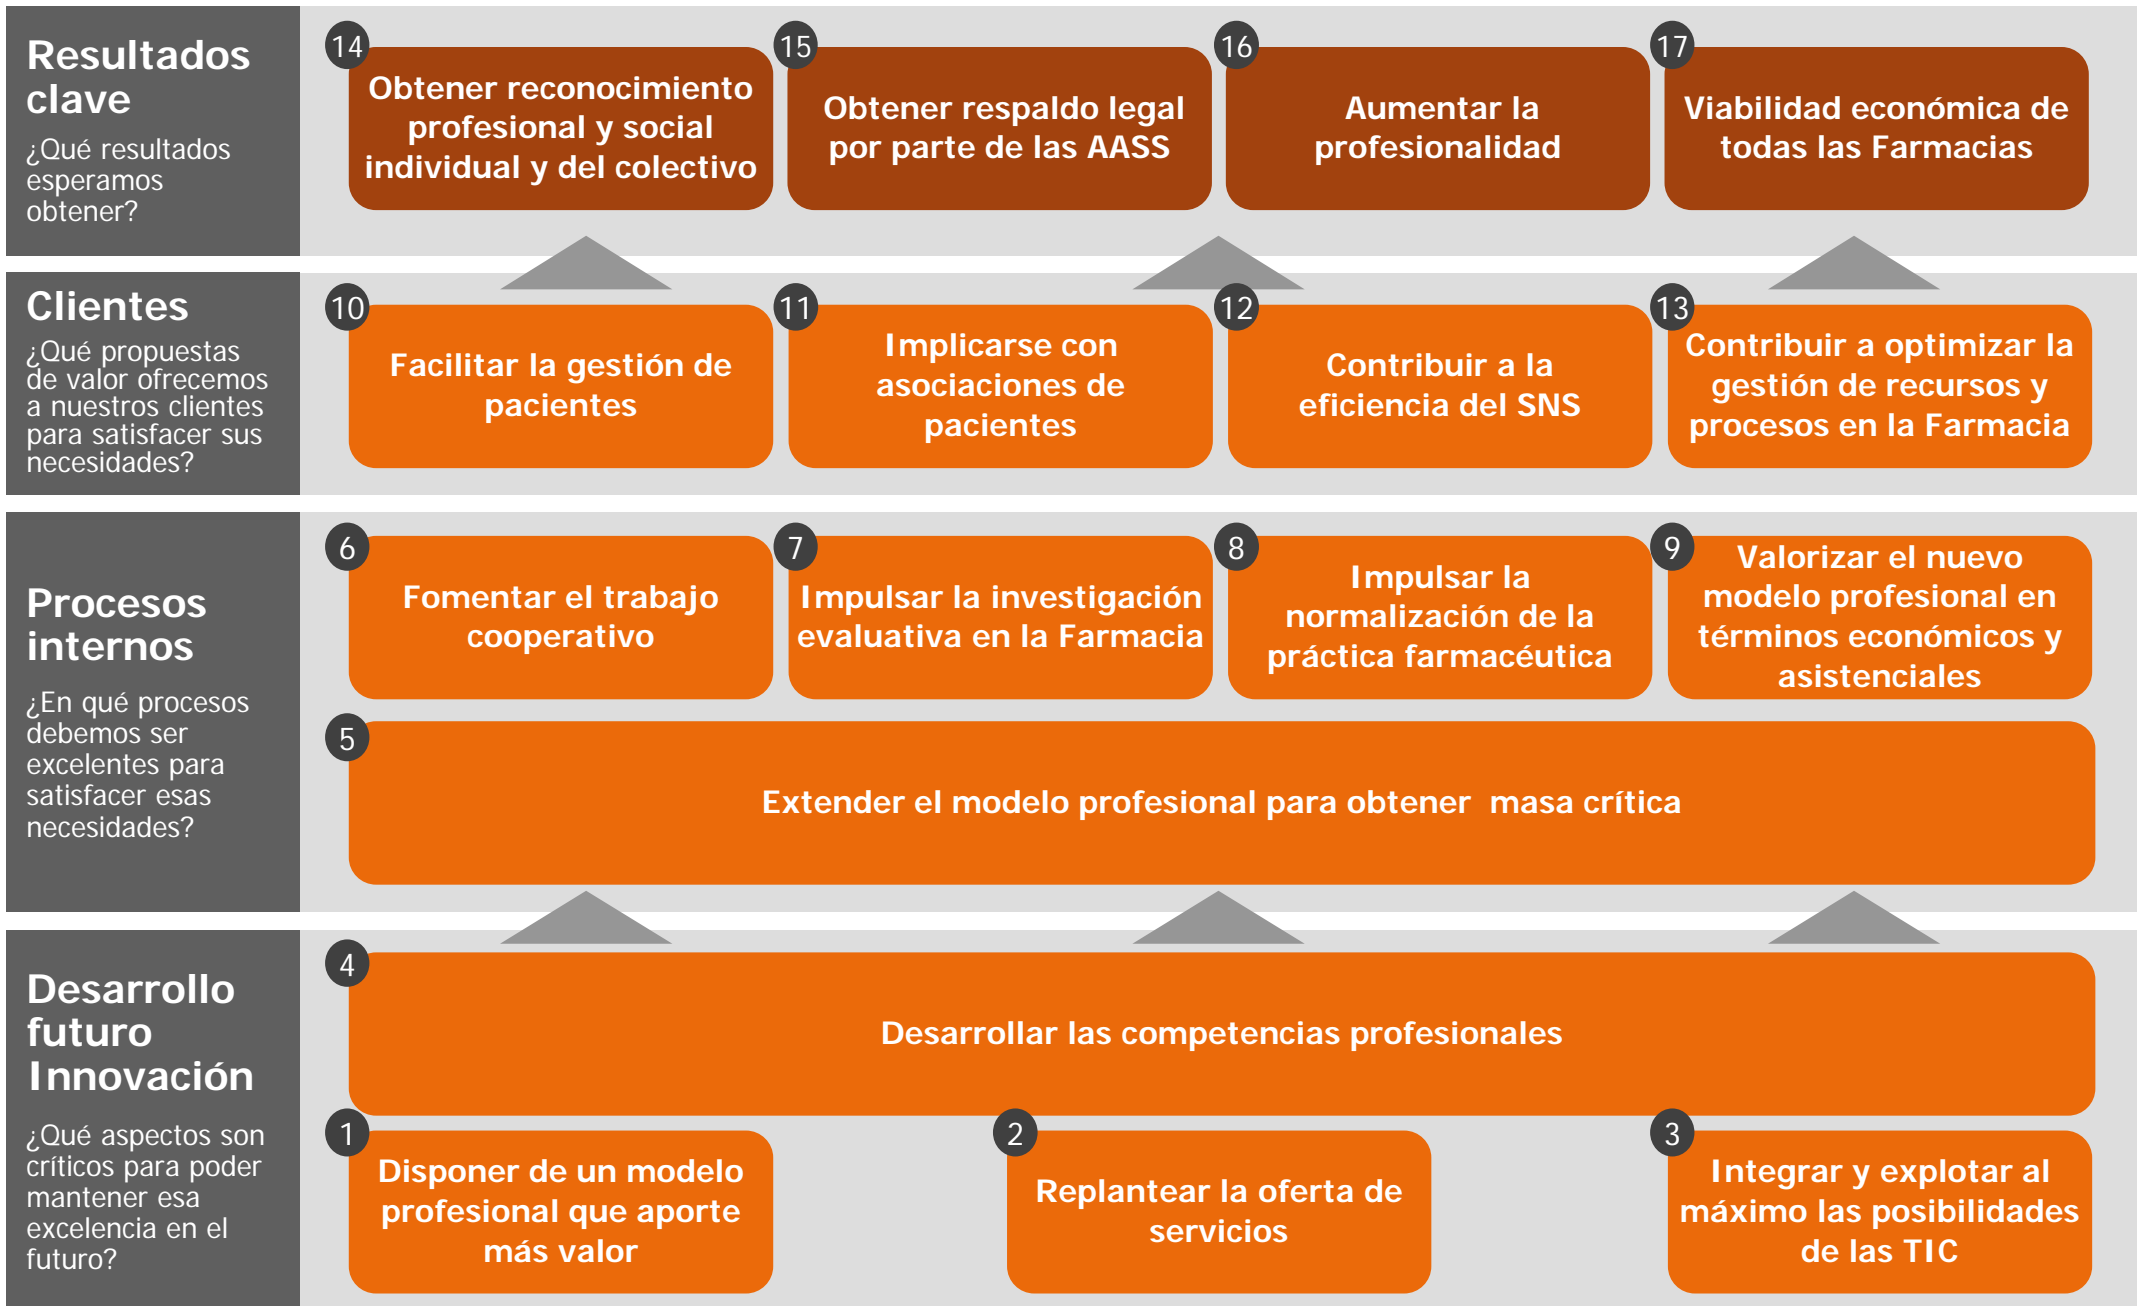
Resultados clave
¿Qué resultados esperamos obtener?

14
Obtener reconocimiento profesional y social individual y del colectivo

15
Obtener respaldo legal por parte de las AASS

16
Aumentar la profesionalidad

17
Viabilidad económica de todas las Farmacias

Clientes
¿Qué propuestas de valor ofrecemos a nuestros clientes para satisfacer sus necesidades?

10
Facilitar la gestión de pacientes

11
Implicarse con asociaciones de pacientes

12
Contribuir a la eficiencia del SNS

13
Contribuir a optimizar la gestión de recursos y procesos en la Farmacia

Procesos internos
¿En qué procesos debemos ser excelentes para satisfacer esas necesidades?

6
Fomentar el trabajo cooperativo

7
Impulsar la investigación evaluativa en la Farmacia

8
Impulsar la normalización de la práctica farmacéutica

9
Valorizar el nuevo modelo profesional en términos económicos y asistenciales

5
Extender el modelo profesional para obtener masa crítica

Desarrollo futuro Innovación
¿Qué aspectos son críticos para poder mantener esa excelencia en el futuro?

4
Desarrollar las competencias profesionales

1
Disponer de un modelo profesional que aporte más valor

2
Replantear la oferta de servicios

3
Integrar y explotar al máximo las posibilidades de las TIC